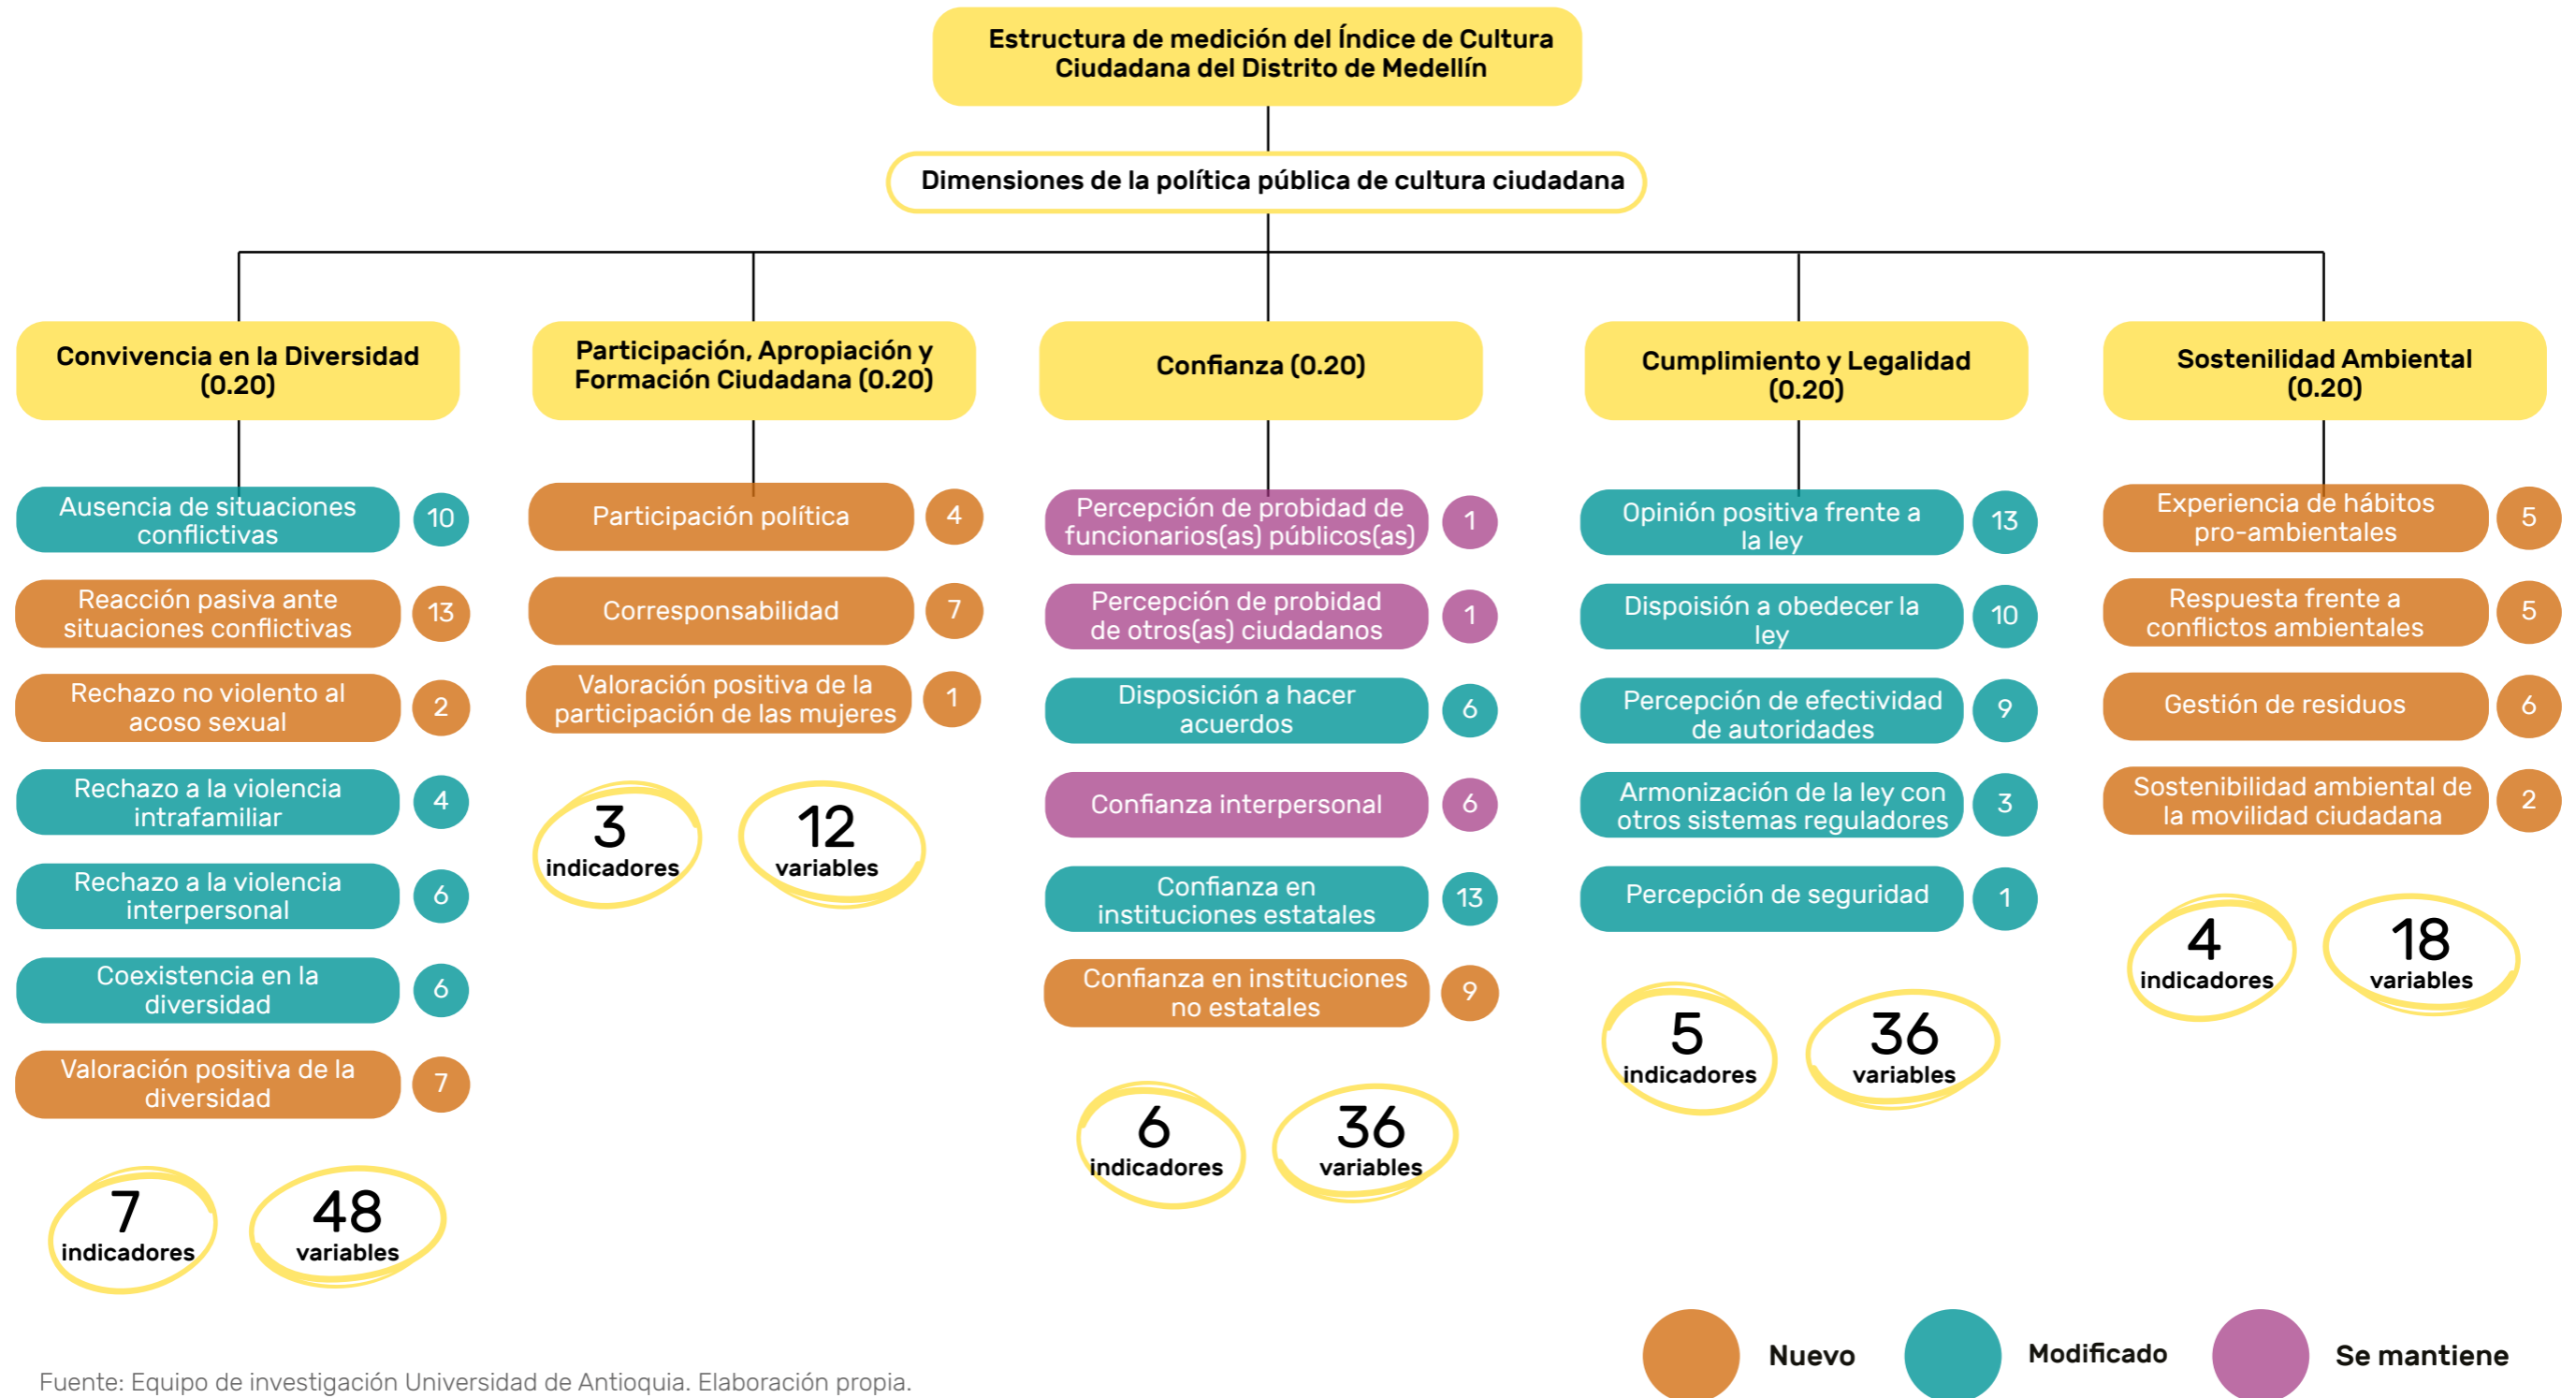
Estructura de medición del Índice de Cultura Ciudadana del Distrito de Medellín

Dimensiones de la política pública de cultura ciudadana

Convivencia en la Diversidad (0.20)

Ausencia de situaciones conflictivas 10

Reacción pasiva ante situaciones conflictivas 13

Rechazo no violento al acoso sexual 2

Rechazo a la violencia intrafamiliar 4

Rechazo a la violencia interpersonal 6

Coexistencia en la diversidad 6

Valoración positiva de la diversidad 7

7 indicadores

48 variables

Participación, Apropiación y Formación Ciudadana (0.20)

Participación política 4

Corresponsabilidad 7

Valoración positiva de la participación de las mujeres 1

3 indicadores

12 variables

Confianza (0.20)

Percepción de probidad de funcionarios(as) públicos(as) 1

Percepción de probidad de otros(as) ciudadanos 1

Disposición a hacer acuerdos 6

Confianza interpersonal 6

Confianza en instituciones estatales 13

Confianza en instituciones no estatales 9

6 indicadores

36 variables

Cumplimiento y Legalidad (0.20)

Opinión positiva frente a la ley 13

Dispoisión a obedecer la ley 10

Percepción de efectividad de autoridades 9

Armonización de la ley con otros sistemas reguladores 3

Percepción de seguridad 1

5 indicadores

36 variables

Sostenilidad Ambiental (0.20)

Experiencia de hábitos pro-ambientales 5

Respuesta frente a conflictos ambientales 5

Gestión de residuos 6

Sostenibilidad ambiental de la movilidad ciudadana 2

4 indicadores

18 variables

Nuevo Modificado Se mantiene

Fuente: Equipo de investigación Universidad de Antioquia. Elaboración propia.